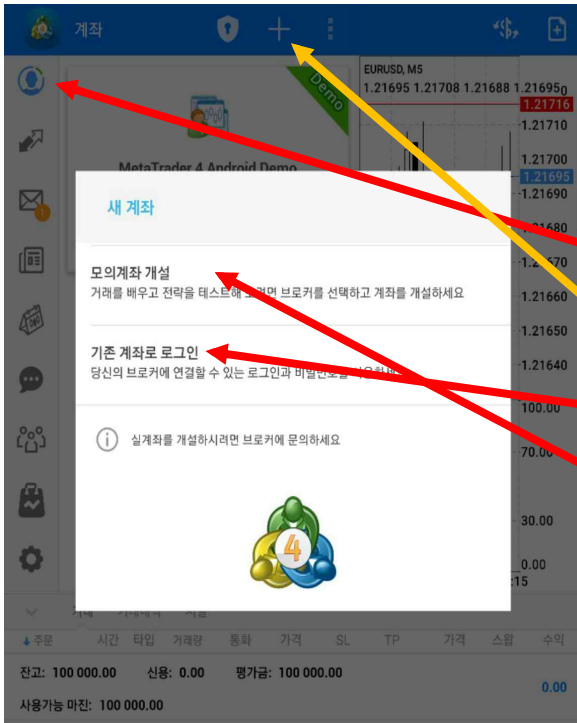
계좌

Demo

MetaTrader 4 Android Demo

EURUSD, M5
1.21695 1.21708 1.21688 1.21695

1.21716
1.21710
1.21700
1.21695
1.21690
1.21670
1.21660
1.21650
1.21640
100.00
70.00
30.00
0.00
:15

새 계좌

모의계좌 개설
거래를 배우고 전략을 테스트해 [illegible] 브로커를 선택하고 계좌를 개설하세요

기존 계좌로 로그인
당신의 브로커에 연결할 수 있는 로그인과 비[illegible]

실계좌를 개설하시려면 브로커에 문의하세요

↓주문 시간 타입 거래량 통화 가격 SL TP 가격 스왑 수익

잔고: 100 000.00 신용: 0.00 평가금: 100 000.00

사용가능 마진: 100 000.00

0.00